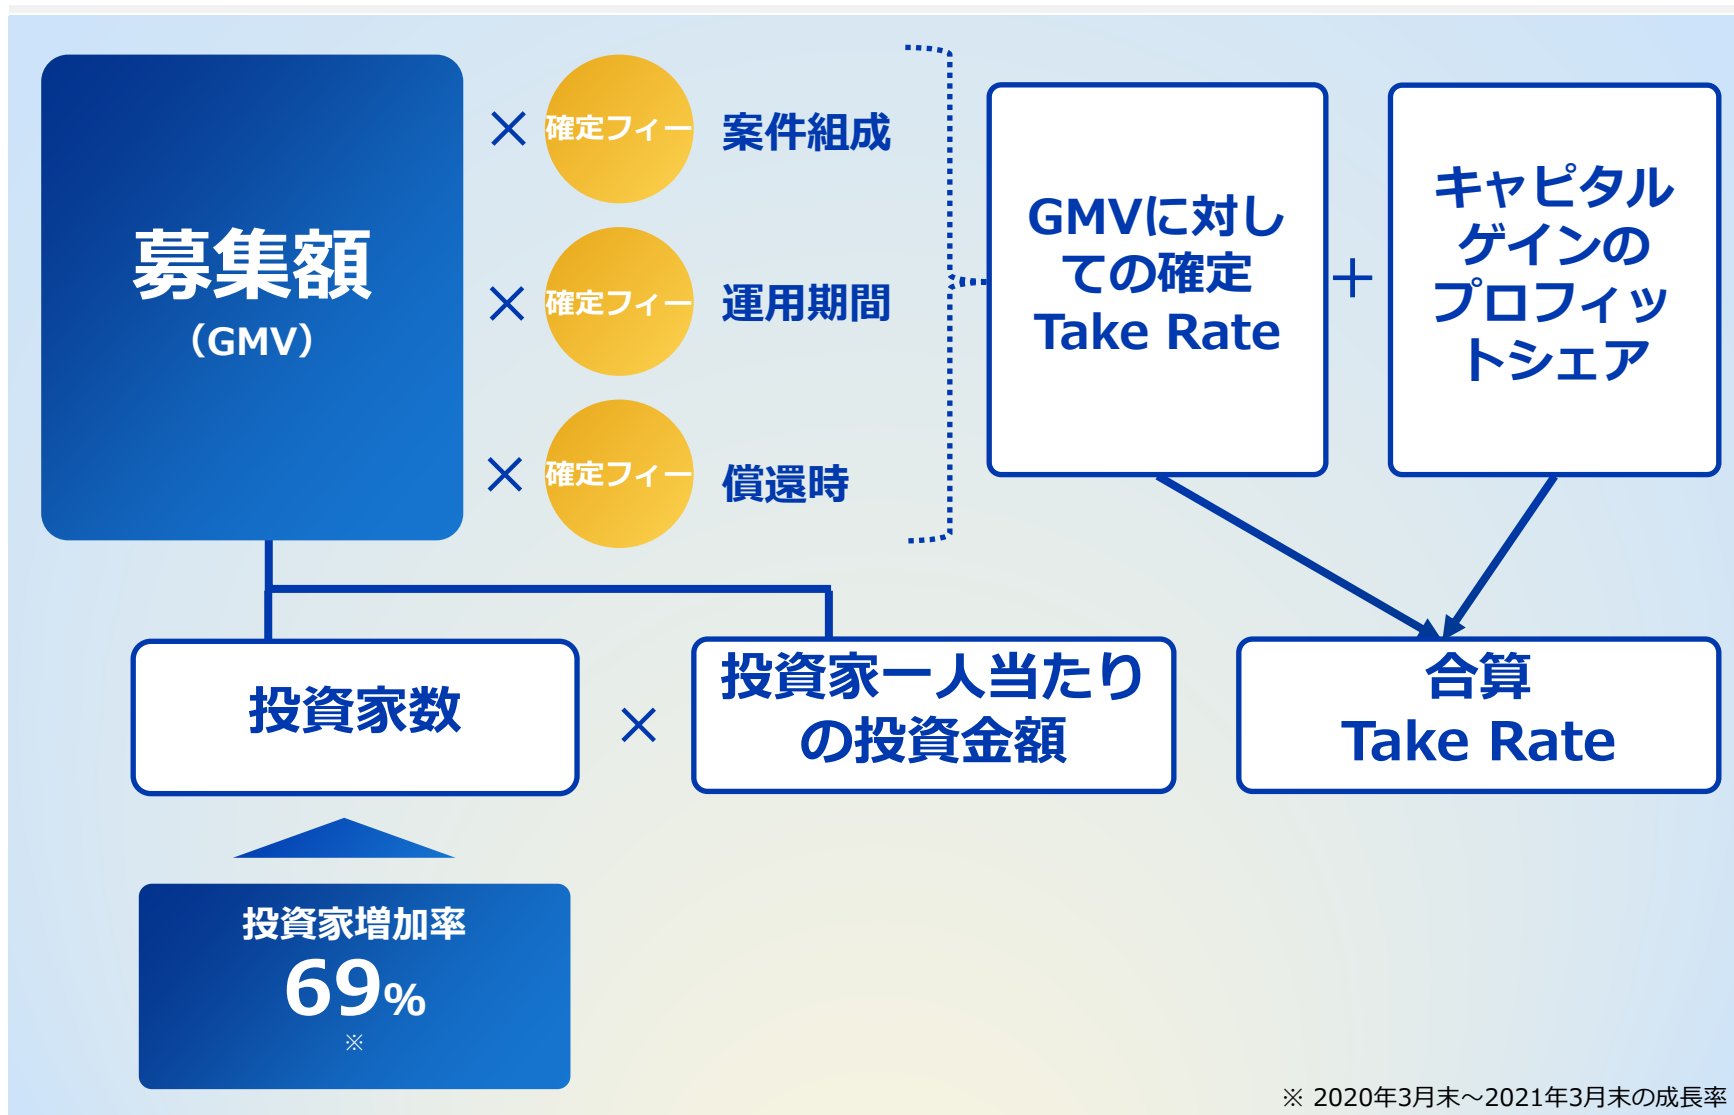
募集額
（GMV）

× 確定フィー 案件組成

× 確定フィー 運用期間

× 確定フィー 償還時

GMVに対しての確定Take Rate

＋

キャピタルゲインのプロフィットシェア

投資家数

×

投資家一人当たりの投資金額

合算
Take Rate

投資家増加率
69%
※

※ 2020年3月末～2021年3月末の成長率